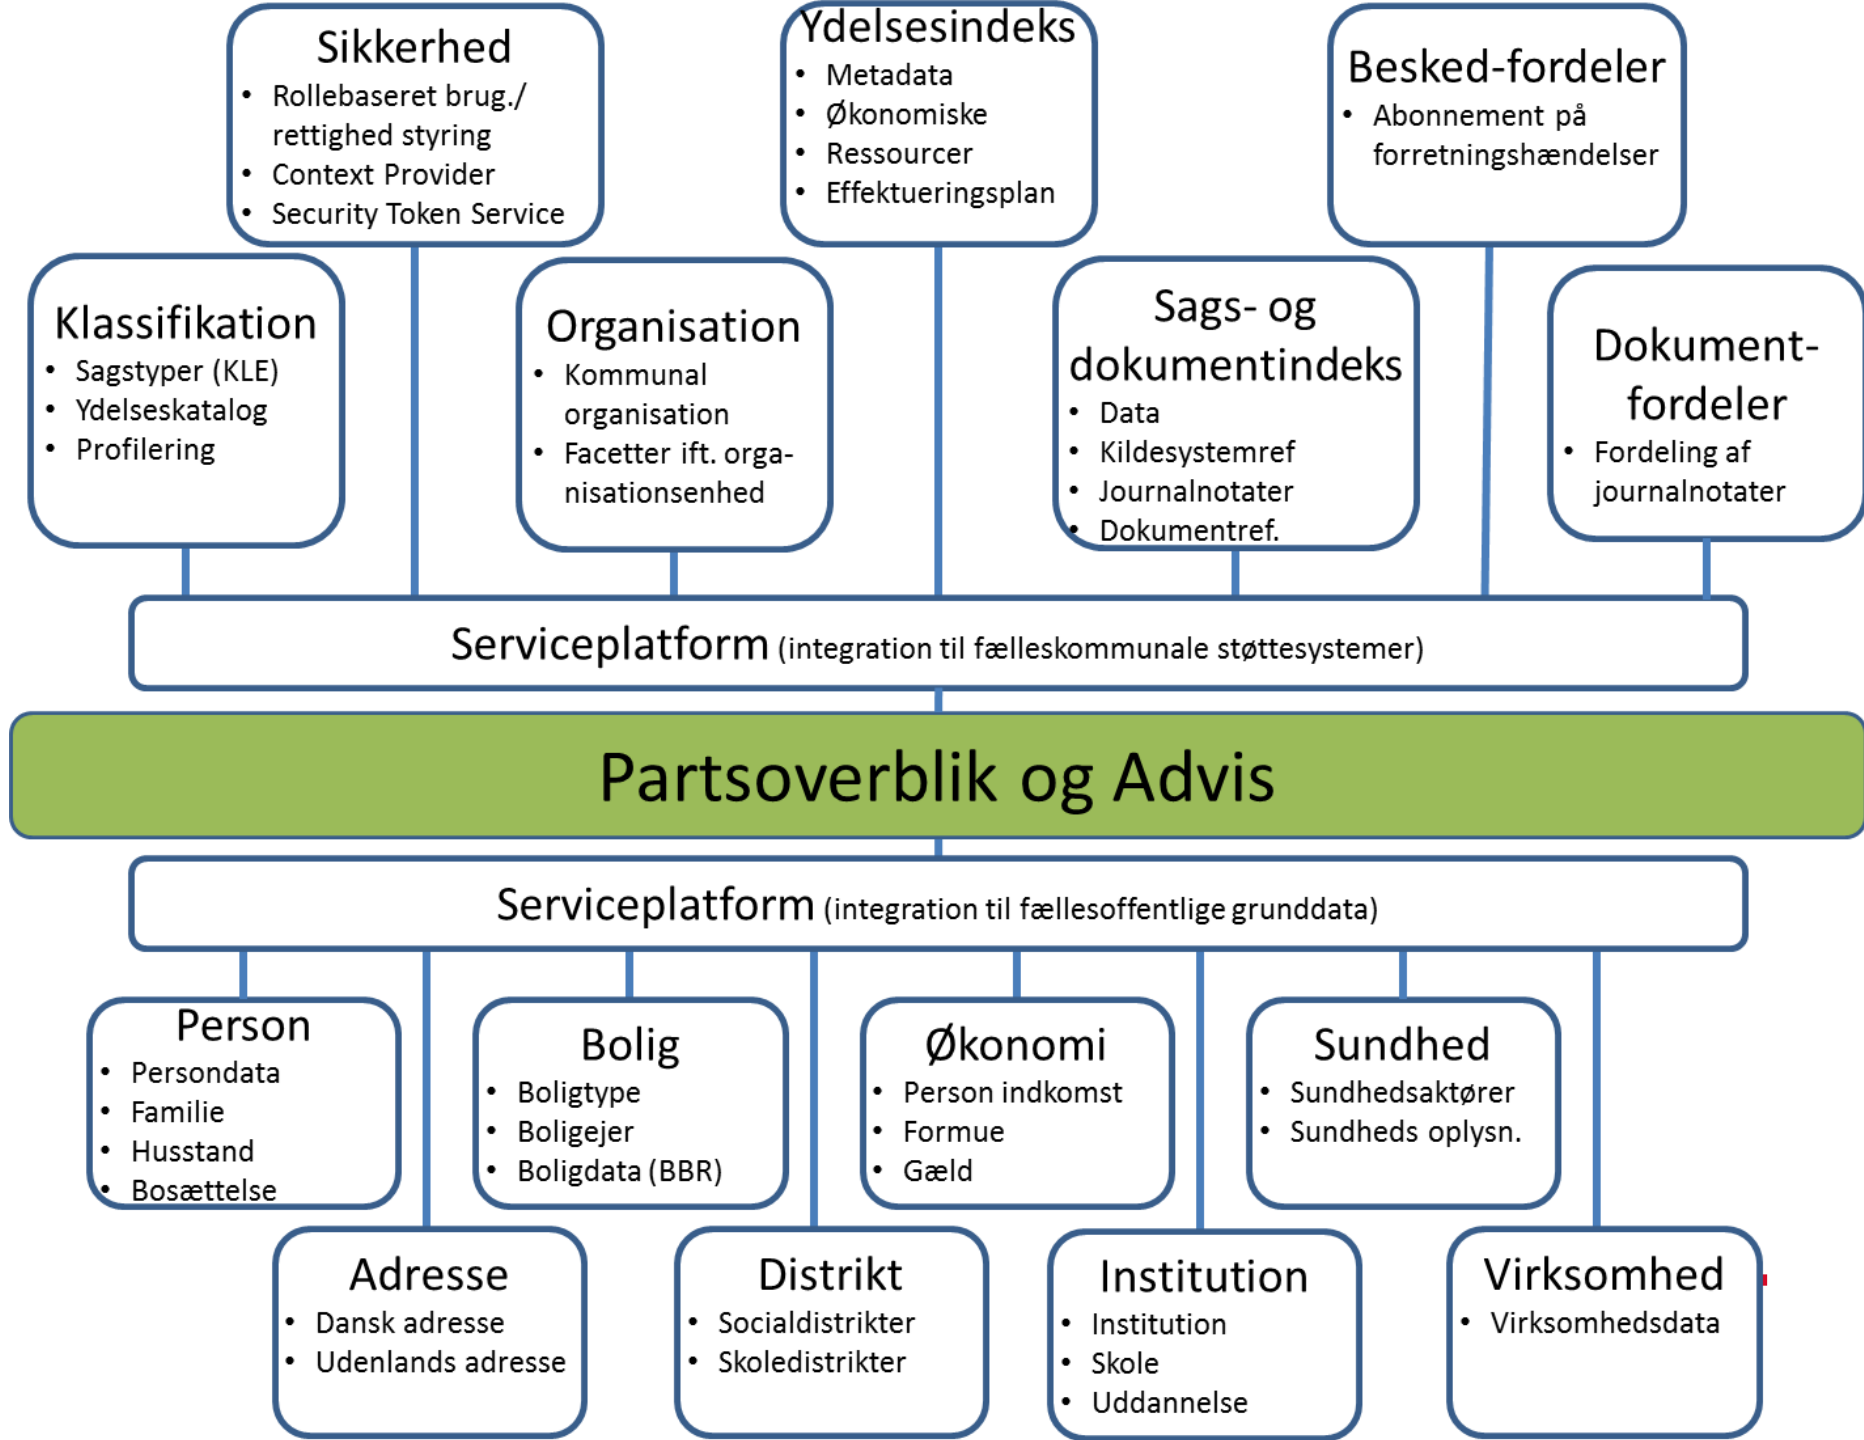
Sikkerhed
- Rollebaseret brug./ rettighed styring
- Context Provider
- Security Token Service

Ydelsesindeks
- Metadata
- Økonomiske
- Ressourcer
- Effektueringsplan

Besked-fordeler
- Abonnement på forretningshændelser

Klassifikation
- Sagstyper (KLE)
- Ydelseskatalog
- Profilering

Organisation
- Kommunal organisation
- Facetter ift. organisationsenhed

Sags- og dokumentindeks
- Data
- Kildesystemref
- Journalnotater
- Dokumentref.

Dokument-fordeler
- Fordeling af journalnotater

Serviceplatform (integration til fælleskommunale støttesystemer)

Partsoverblik og Advis

Serviceplatform (integration til fællesoffentlige grunddata)

Person
- Persondata
- Familie
- Husstand
- Bosættelse

Bolig
- Boligtype
- Boligejer
- Boligdata (BBR)

Økonomi
- Person indkomst
- Formue
- Gæld

Sundhed
- Sundhedsaktører
- Sundheds oplysn.

Adresse
- Dansk adresse
- Udenlands adresse

Distrikt
- Socialdistrikter
- Skoledistrikter

Institution
- Institution
- Skole
- Uddannelse

Virksomhed
- Virksomhedsdata